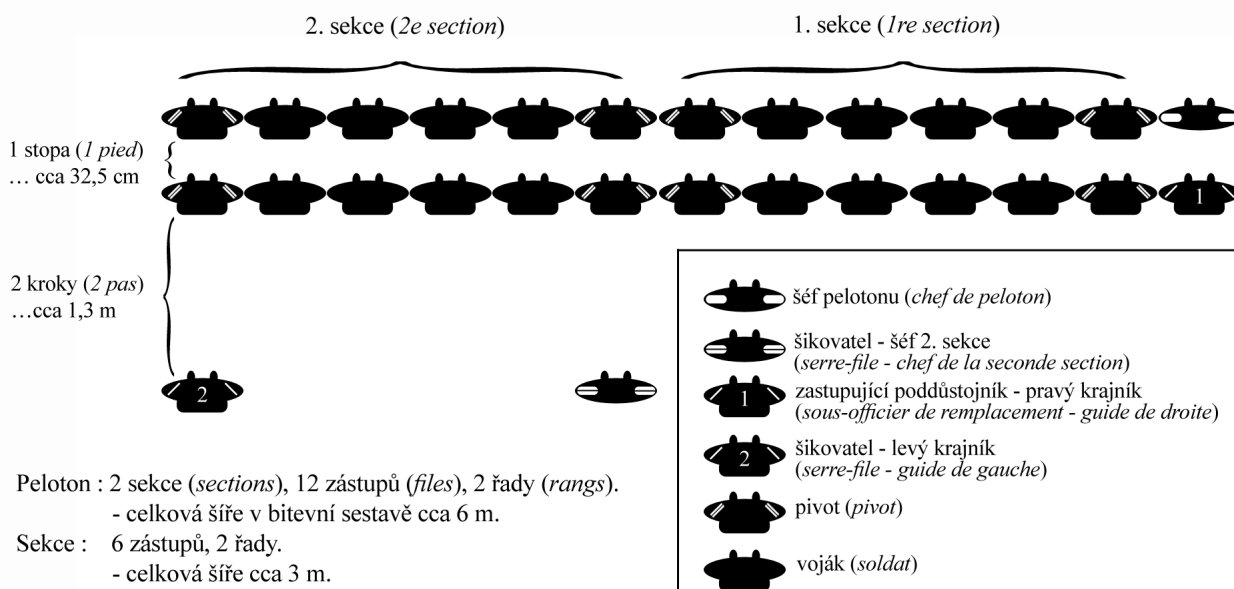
2. sekce (*2e section*)

1. sekce (*1re section*)

1 stopa (*1 pied*)
… cca 32,5 cm

1

2 kroky (*2 pas*)
…cca 1,3 m

2

šéf pelotonu (*chef de peloton*)

šikovatel - šéf 2. sekce
(*serre-file - chef de la seconde section*)

1 zastupující poddůstojník - pravý krajník
(*sous-officier de remplacement - guide de droite*)

2 šikovatel - levý krajník
(*serre-file - guide de gauche*)

pivot (*pivot*)

voják (*soldat*)

Peloton : 2 sekce (*sections*), 12 zástupů (*files*), 2 řady (*rangs*).
- celková šíře v bitevní sestavě cca 6 m.

Sekce : 6 zástupů, 2 řady.
- celková šíře cca 3 m.